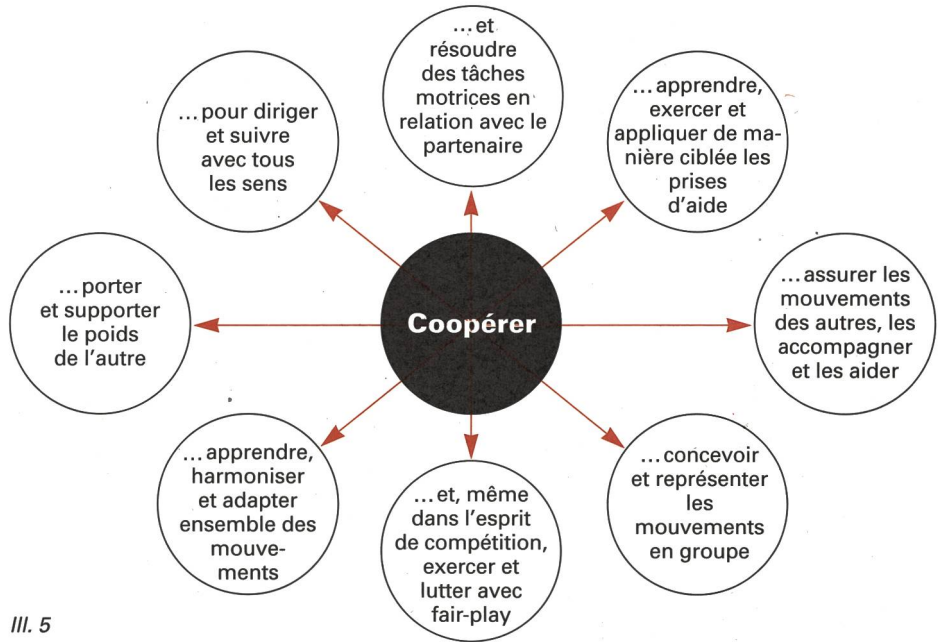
Coopérer

...pour diriger et suivre avec tous les sens

...et résoudre des tâches motrices en relation avec le partenaire

...apprendre, exercer et appliquer de manière ciblée les prises d'aide

...porter et supporter le poids de l'autre

...assurer les mouvements des autres, les accompagner et les aider

...apprendre, harmoniser et adapter ensemble des mouvements

...et, même dans l'esprit de compétition, exercer et lutter avec fair-play

...concevoir et représenter les mouvements en groupe

Ill. 5